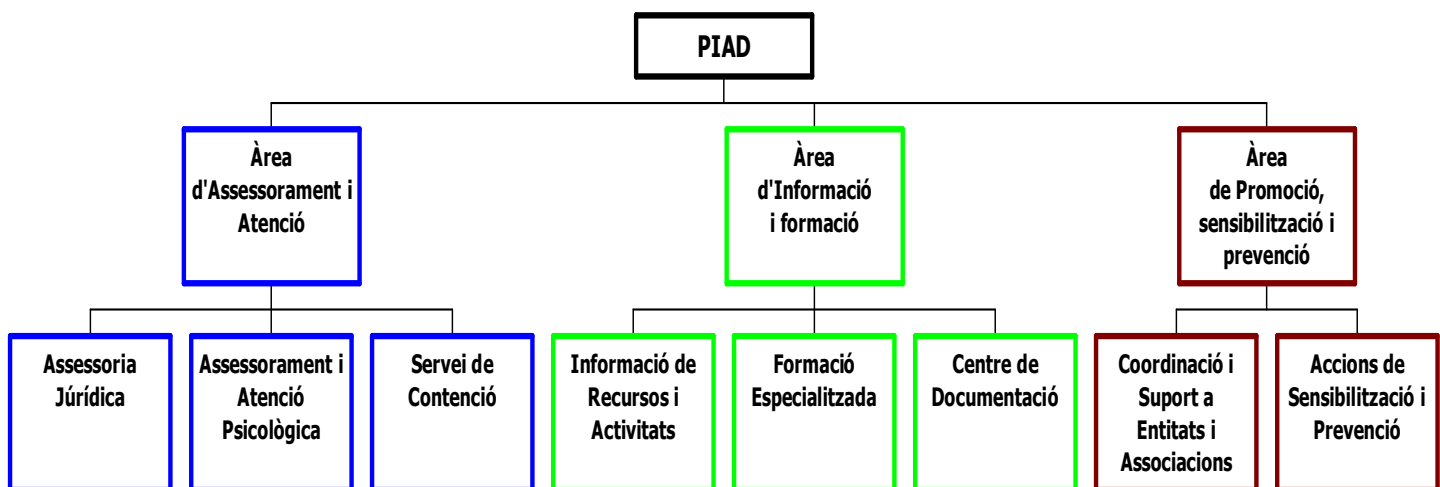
PIAD

Àrea d'Assessorament i Atenció

Àrea d'Informació i formació

Àrea de Promoció, sensibilització i prevenció

Assessoria Júrídica

Assessorament i Atenció Psicològica

Servei de Contenció

Informació de Recursos i Activitats

Formació Especialitzada

Centre de Documentació

Coordinació i Suport a Entitats i Associacions

Accions de Sensibilització i Prevenció